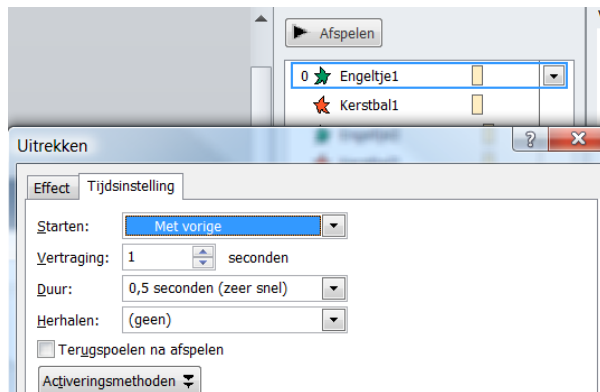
Afspelen

0 Engeltje1

Kerstbal1

Uitrekken

?

Effect

Tijdsinstelling

Starten: Met vorige

Vertraging: 1 seconden

Duur: 0,5 seconden (zeer snel)

Herhalen: (geen)

Terugspoelen na afspelen

Activeringsmethoden